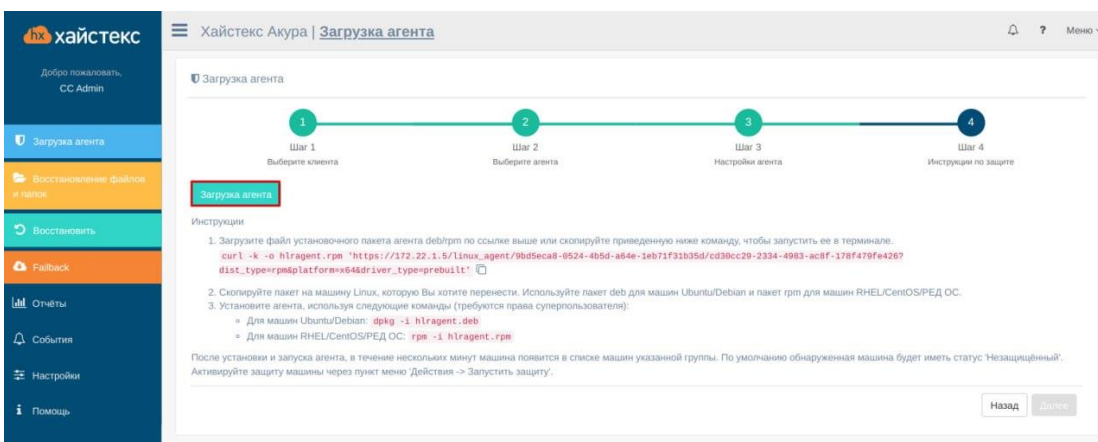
hx хайстекс

Добро пожаловать,
CC Admin

Загрузка агента

Восстановление файлов и папок

Восстановить

Failback

Отчёты

События

Настройки

Помощь

Хайстекс Акура | Загрузка агента

? Меню

Загрузка агента

1
Шаг 1
Выберите клиента

2
Шаг 2
Выберите агента

3
Шаг 3
Настройки агента

4
Шаг 4
Инструкции по защите

Загрузка агента

Инструкции

1. Загрузите файл установочного пакета агента deb/rpm по ссылке выше или скопируйте приведенную ниже команду, чтобы запустить ее в терминале.
curl -k -o hlragent.rpm 'https://172.22.1.5/linux_agent/9bd5eca8-0524-4b5d-a64e-1eb71f31b35d/cd30cc29-2334-4983-ac8f-178f470fe426?dist_type=rpm&platform=x64&driver_type=prebuilt'

2. Скопируйте пакет на машину Linux, которую Вы хотите перенести. Используйте пакет deb для машин Ubuntu/Debian и пакет rpm для машин RHEL/CentOS/РЕД ОС.
3. Установите агента, используя следующие команды (требуются права суперпользователя):
◦ Для машин Ubuntu/Debian: dpkg -i hlragent.deb
◦ Для машин RHEL/CentOS/РЕД ОС: rpm -i hlragent.rpm

После установки и запуска агента, в течение нескольких минут машина появится в списке машин указанной группы. По умолчанию обнаруженная машина будет иметь статус 'Незащищённый'. Активируйте защиту машины через пункт меню 'Действия -> Запустить защиту'.

Назад Далее